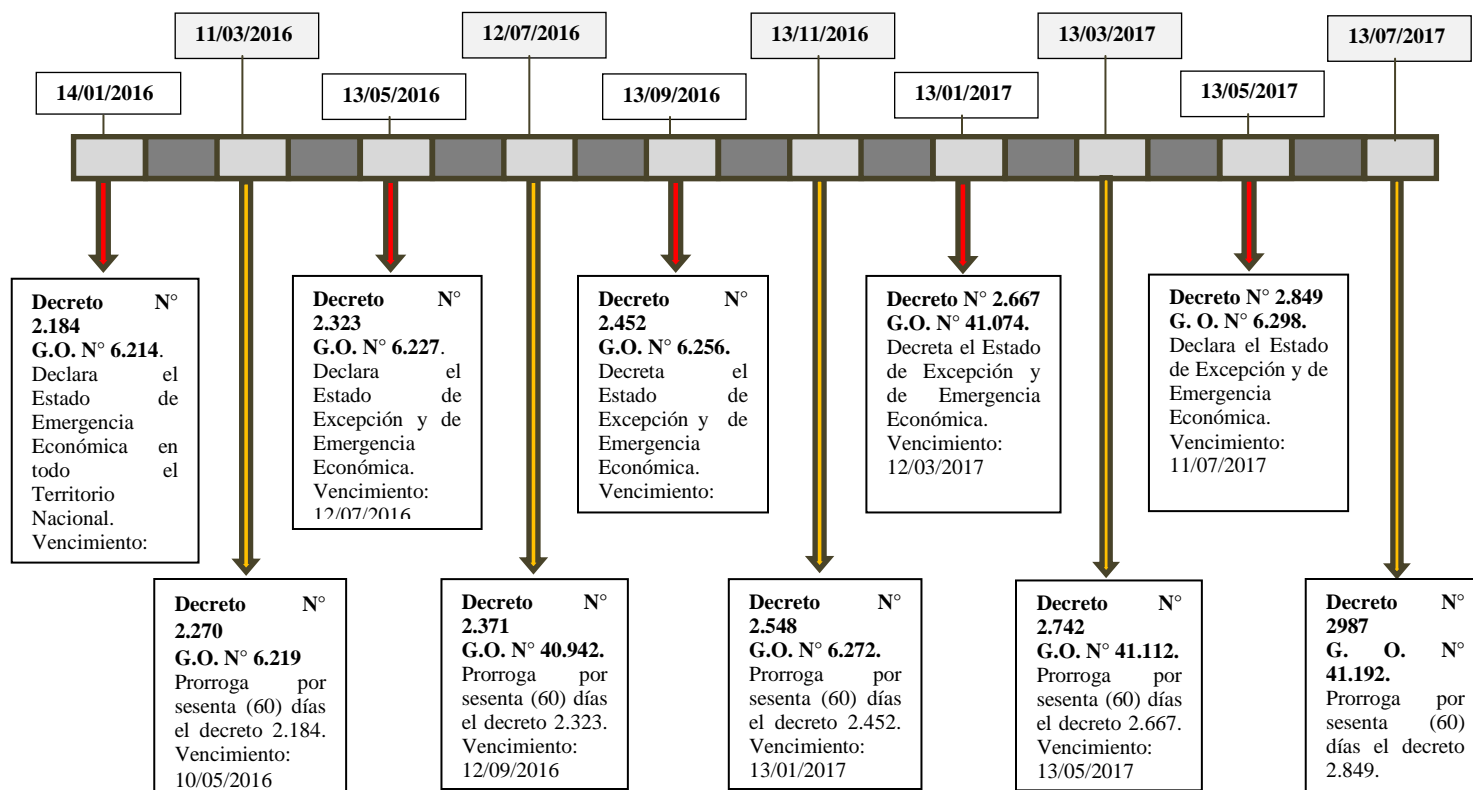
11/03/2016

12/07/2016

13/11/2016

13/03/2017

13/07/2017

14/01/2016

13/05/2016

13/09/2016

13/01/2017

13/05/2017

Decreto N° 2.184 G.O. N° 6.214. Declara el Estado de Emergencia Económica en todo el Territorio Nacional. Vencimiento:

Decreto N° 2.323 G.O. N° 6.227. Declara el Estado de Excepción y de Emergencia Económica. Vencimiento: 12/07/2016

Decreto N° 2.452 G.O. N° 6.256. Decreta el Estado de Excepción y de Emergencia Económica. Vencimiento:

Decreto N° 2.667 G.O. N° 41.074. Decreta el Estado de Excepción y de Emergencia Económica. Vencimiento: 12/03/2017

Decreto N° 2.849 G. O. N° 6.298. Declara el Estado de Excepción y de Emergencia Económica. Vencimiento: 11/07/2017

Decreto N° 2.270 G.O. N° 6.219 Prorroga por sesenta (60) días el decreto 2.184. Vencimiento: 10/05/2016

Decreto N° 2.371 G.O. N° 40.942. Prorroga por sesenta (60) días el decreto 2.323. Vencimiento: 12/09/2016

Decreto N° 2.548 G.O. N° 6.272. Prorroga por sesenta (60) días el decreto 2.452. Vencimiento: 13/01/2017

Decreto N° 2.742 G.O. N° 41.112. Prorroga por sesenta (60) días el decreto 2.667. Vencimiento: 13/05/2017

Decreto N° 2987 G. O. N° 41.192. Prorroga por sesenta (60) días el decreto 2.849.